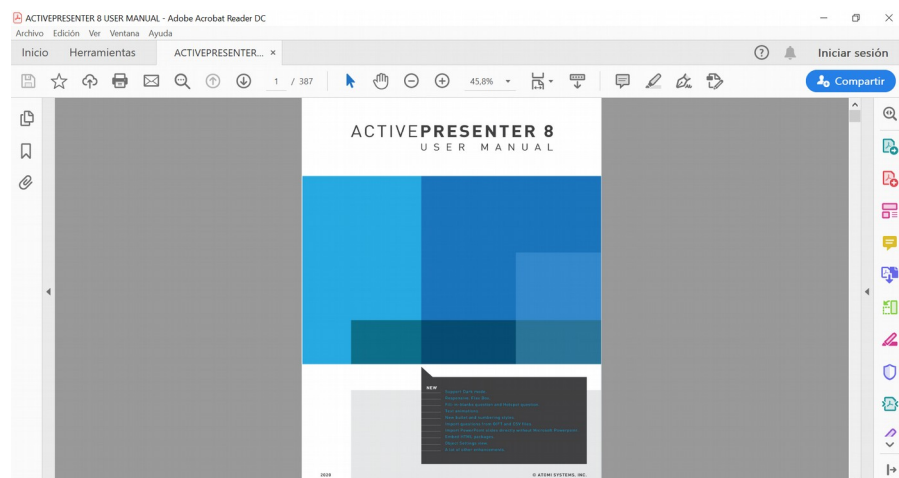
ACTIVEPRESENTER 8 USER MANUAL - Adobe Acrobat Reader DC
Archivo Edición Ver Ventana Ayuda
Inicio Herramientas ACTIVEPRESENTER... ×
Iniciar sesión
1 / 387
45,8%
Compartir

ACTIVEPRESENTER 8
USER MANUAL

NEW
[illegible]

2020
© ATOMI SYSTEMS, INC.